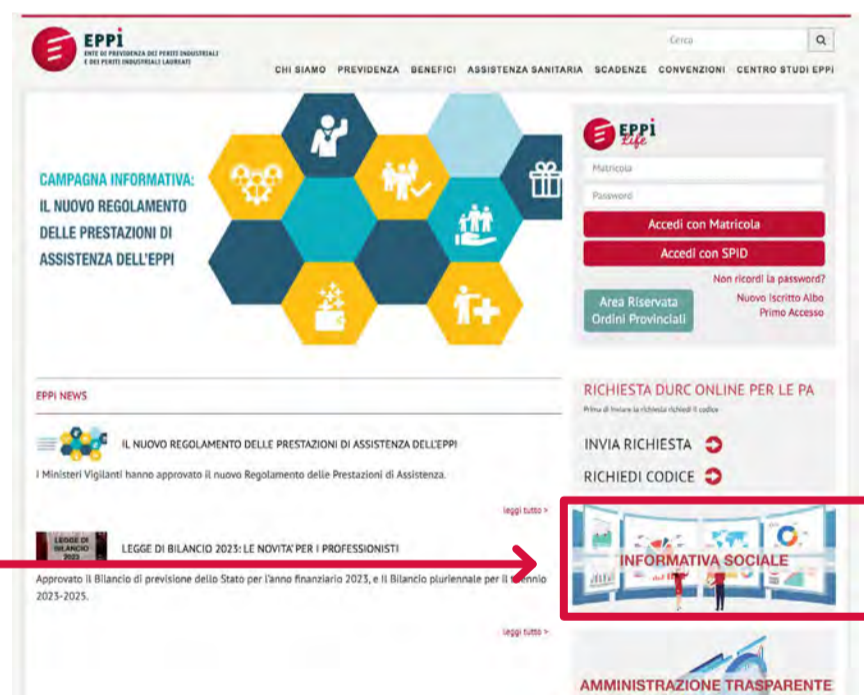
EPPI
ENTE DI PREVIDENZA DEI PERITI INDUSTRIALI E DEI PERITI INDUSTRIALI LAUREATI

Cerca

CHI SIAMO PREVIDENZA BENEFICI ASSISTENZA SANITARIA SCADENZE CONVENZIONI CENTRO STUDI EPPI

CAMPAGNA INFORMATIVA: IL NUOVO REGOLAMENTO DELLE PRESTAZIONI DI ASSISTENZA DELL'EPPI

EPPI Life

Matricola
Password
Accedi con Matricola
Accedi con SPID
Non ricordi la password?
Area Riservata Ordini Provinciali
Nuovo Iscritto Albo Primo Accesso

EPPI NEWS

IL NUOVO REGOLAMENTO DELLE PRESTAZIONI DI ASSISTENZA DELL'EPPI
I Ministeri Vigilanti hanno approvato il nuovo Regolamento delle Prestazioni di Assistenza.
leggi tutto >

LEGGE DI BILANCIO 2023
LEGGE DI BILANCIO 2023: LE NOVITA' PER I PROFESSIONISTI
Approvato il Bilancio di previsione dello Stato per l'anno finanziario 2023, e il Bilancio pluriennale per il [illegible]ennio 2023-2025.
leggi tutto >

RICHIESTA DURC ONLINE PER LE PA
Prima di inviare la richiesta richiedi il codice
INVIA RICHIESTA
RICHIEDI CODICE

INFORMATIVA SOCIALE

AMMINISTRAZIONE TRASPARENTE